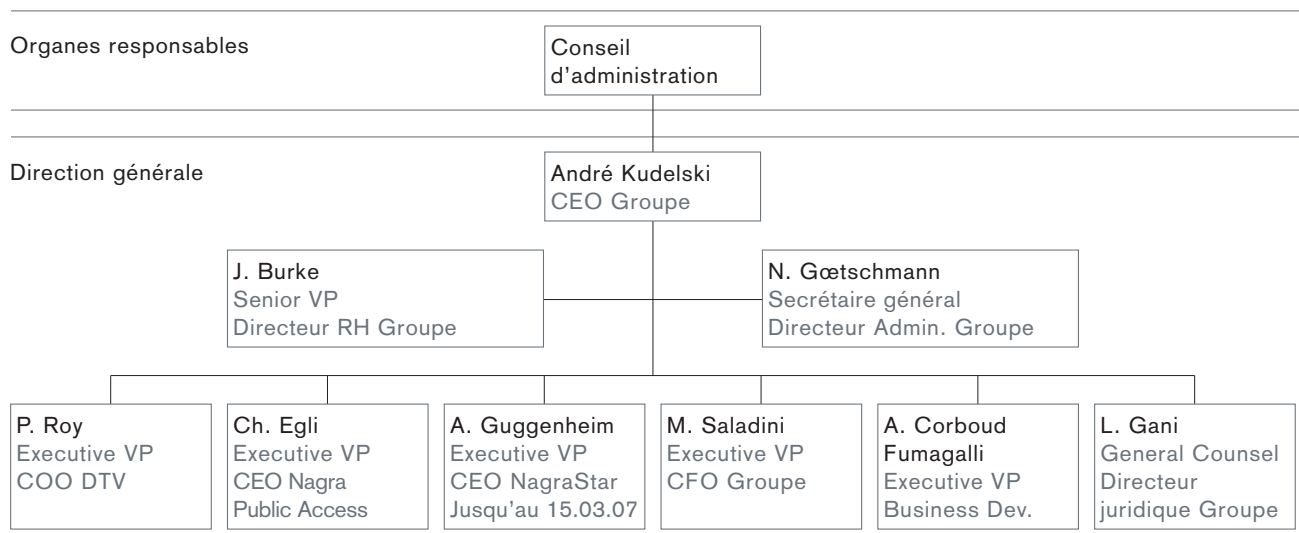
Organes responsables

Conseil d'administration

Direction générale

André Kudelski
CEO Groupe

J. Burke
Senior VP
Directeur RH Groupe

N. Gœtschmann
Secrétaire général
Directeur Admin. Groupe

P. Roy
Executive VP
COO DTV

Ch. Egli
Executive VP
CEO Nagra Public Access

A. Guggenheim
Executive VP
CEO NagraStar
Jusqu'au 15.03.07

M. Saladini
Executive VP
CFO Groupe

A. Corboud Fumagalli
Executive VP
Business Dev.

L. Gani
General Counsel
Directeur juridique Groupe